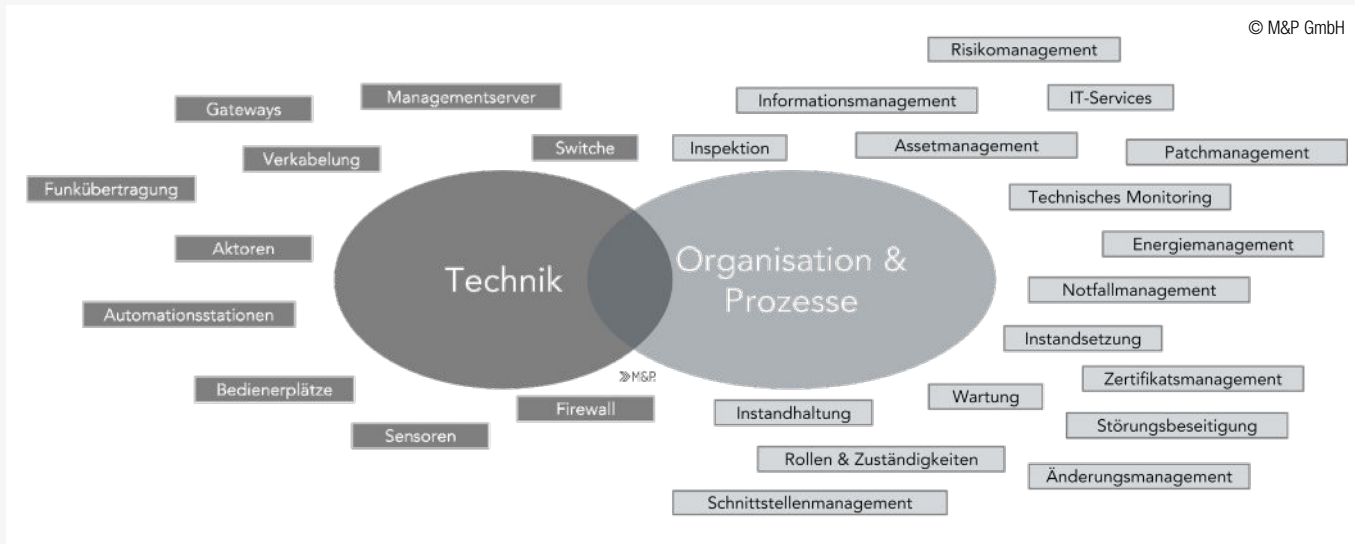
© M&P GmbH

Risikomanagement

Gateways

Managementserver

Informationsmanagement

IT-Services

Switche

Inspektion

Assetmanagement

Patchmanagement

Verkabelung

Funkübertragung

Technisches Monitoring

Aktoren

Technik

Organisation & Prozesse

Energiemanagement

Notfallmanagement

Automationsstationen

Instandsetzung

≫M&P

Zertifikatsmanagement

Bedienerplätze

Wartung

Firewall

Instandhaltung

Störungsbeseitigung

Sensoren

Rollen & Zuständigkeiten

Änderungsmanagement

Schnittstellenmanagement